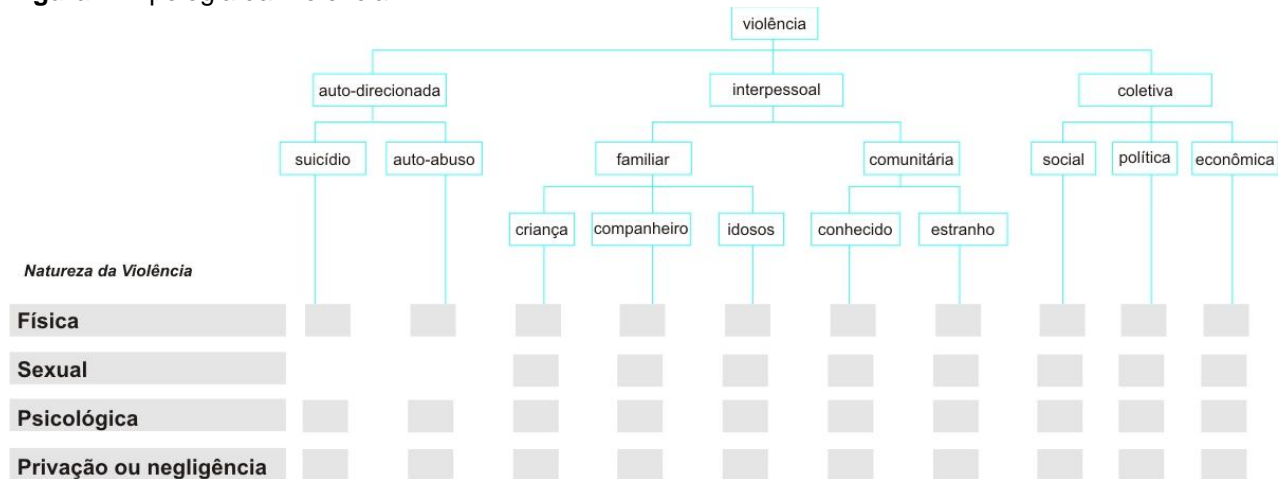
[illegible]

violência

auto-direcionada

interpessoal

coletiva

suicídio

auto-abuso

familiar

comunitária

social

política

econômica

criança

companheiro

idosos

conhecido

estranho

Natureza da Violência

Física

Sexual

Psicológica

Privação ou negligência